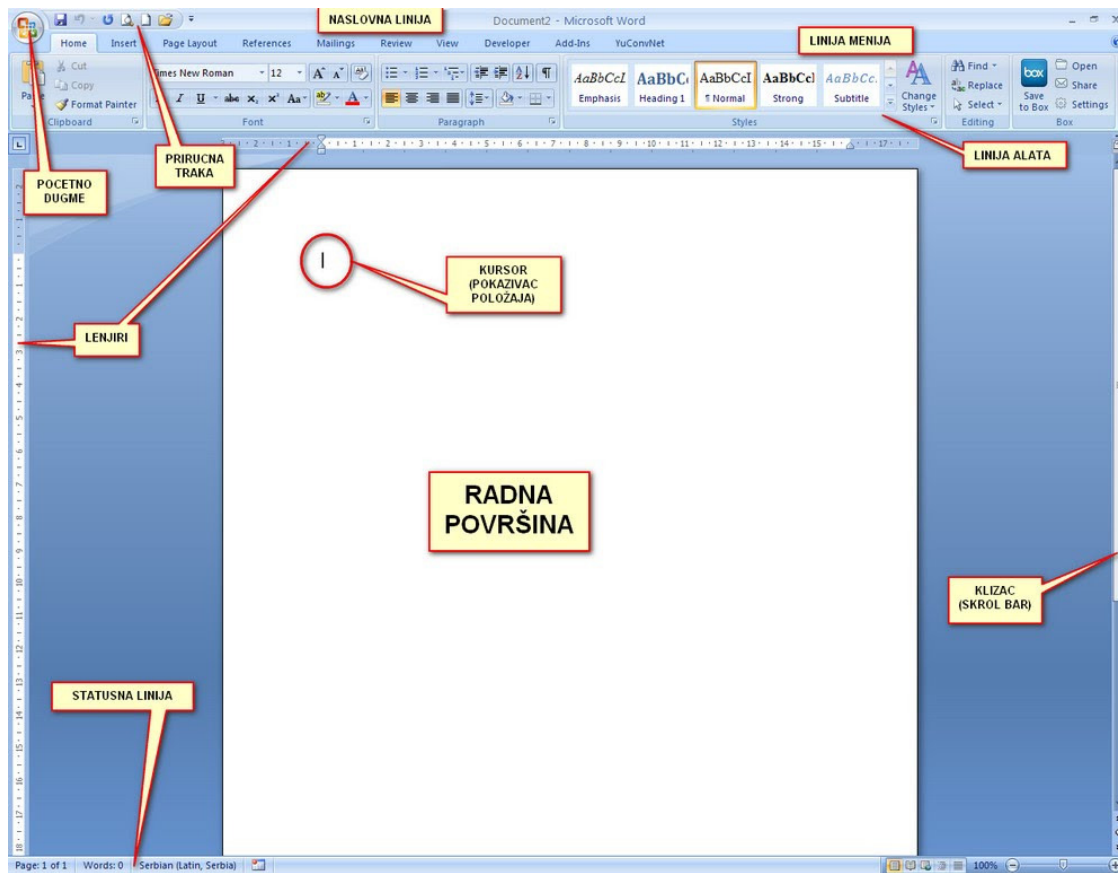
NASLOVNA LINIJA

Document2 - Microsoft Word

Home Insert Page Layout References Mailings Review View Developer Add-Ins YuConvNet

LINIJA MENIJA

Cut
Copy
Format Painter
Paste
Clipboard

imes New Roman 12
Font

Paragraph

AaBbCcI Emphasis
AaBbC Heading 1
AaBbCcI ¶ Normal
AaBbCcI Strong
AaBbCc. Subtitle
Change Styles
Styles

Find
Replace
Select
Editing

Save to Box
Open
Share
Settings
Box

PRIRUCNA TRAKA

LINIJA ALATA

POCETNO DUGME

KURSOR (POKAZIVAC POLOŽAJA)

LENJIRI

RADNA POVRŠINA

KLIZAC (SKROL BAR)

STATUSNA LINIJA

Page: 1 of 1 Words: 0 Serbian (Latin, Serbia)

100%